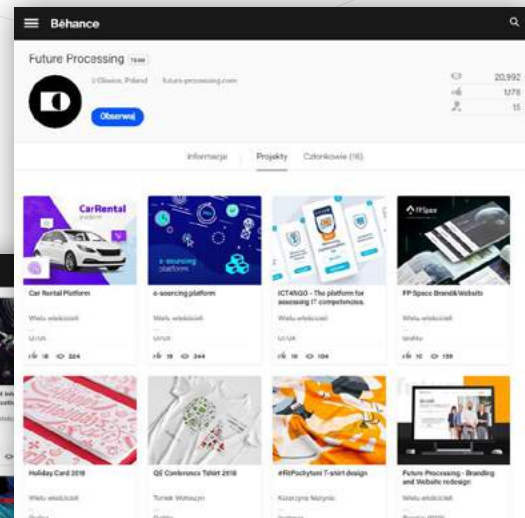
Behance

Future Processing TEAM

Gliwice, Poland future-processing.com

Obserwuj

20,992
1,178
15

Informacje Projekty Członkowie (16)

CarRental system

Car Rental Platform

Wielu właścicieli

UI/UX

18 224

e-sourcing platform

e-sourcing platform

Wielu właścicieli

UI/UX

18 344

ICT4NGO - The platform for assessing IT competencies.

Wielu właścicieli

UI/UX

16 104

FPSpace

FP Space Brand&Website

Wielu właścicieli

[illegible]

10 139

Holiday Card 2018

Wielu właścicieli

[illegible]

QE Conference Tshirt 2018

Tomek Wołoszyn

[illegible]

#FitPochytuni T-shirt design

Katarzyna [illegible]

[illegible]

Future Processing - Branding and Website redesign

Wielu właścicieli

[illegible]